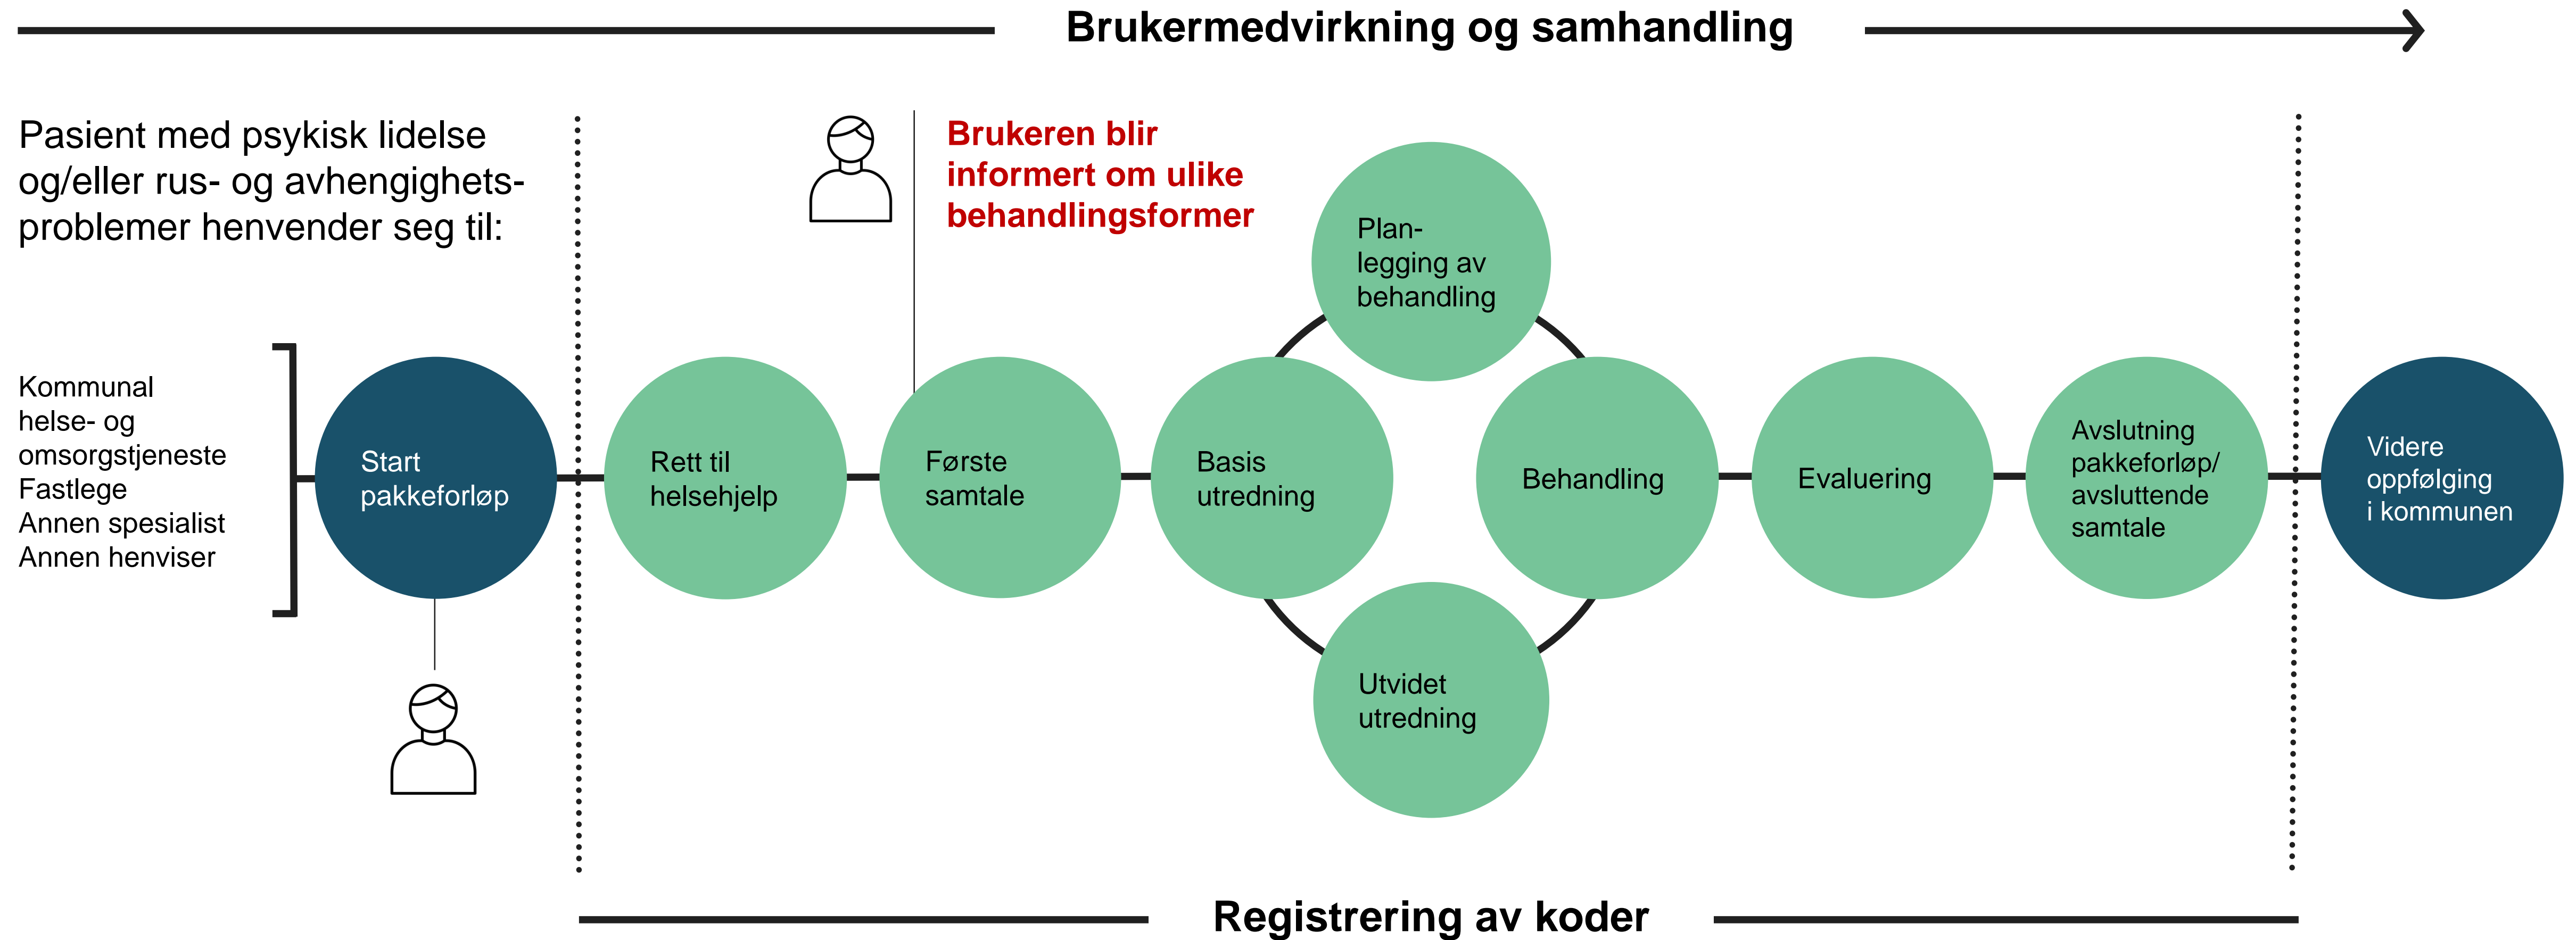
Brukermedvirkning og samhandling

Pasient med psykisk lidelse og/eller rus- og avhengighetsproblemer henvender seg til:

Brukeren blir informert om ulike behandlingsformer

Kommunal helse- og omsorgstjeneste
Fastlege
Annen spesialist
Annen henviser

Start pakkeforløp

Rett til helsehjelp

Første samtale

Basis utredning

Planlegging av behandling

Behandling

Utvidet utredning

Evaluering

Avslutning pakkeforløp/ avsluttende samtale

Videre oppfølging i kommunen

Registrering av koder